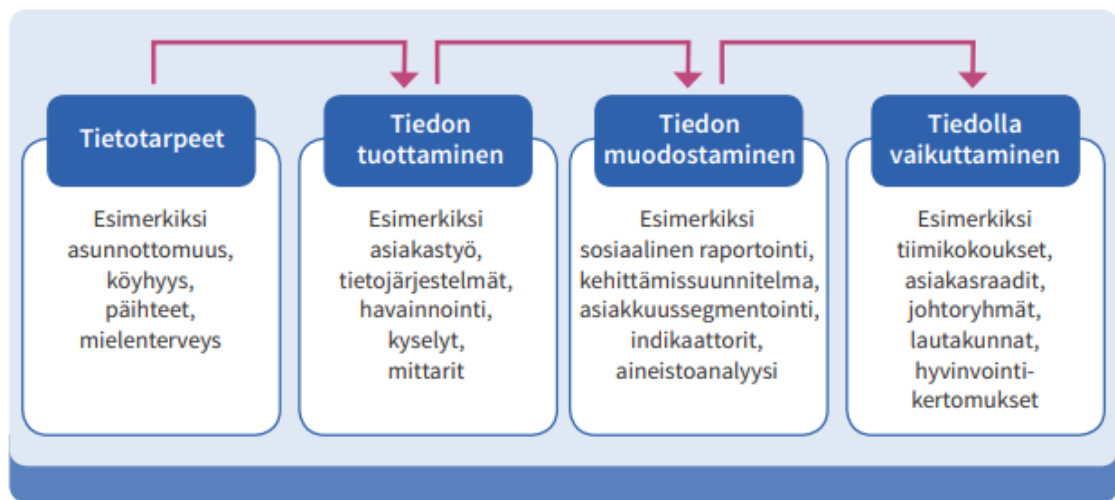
Tietotarpeet

Esimerkiksi asunnottomuus, köyhyys, päihteet, mielenterveys

Tiedon tuottaminen

Esimerkiksi asiakastyö, tietojärjestelmät, havainnointi, kyselyt, mittarit

Tiedon muodostaminen

Esimerkiksi sosiaalinen raportointi, kehittämissuunnitelma, asiakkuussegmentointi, indikaattorit, aineistoanalyysi

Tiedolla vaikuttaminen

Esimerkiksi tiimikokoukset, asiakasraadit, johtoryhmät, lautakunnat, hyvinvointikertomukset